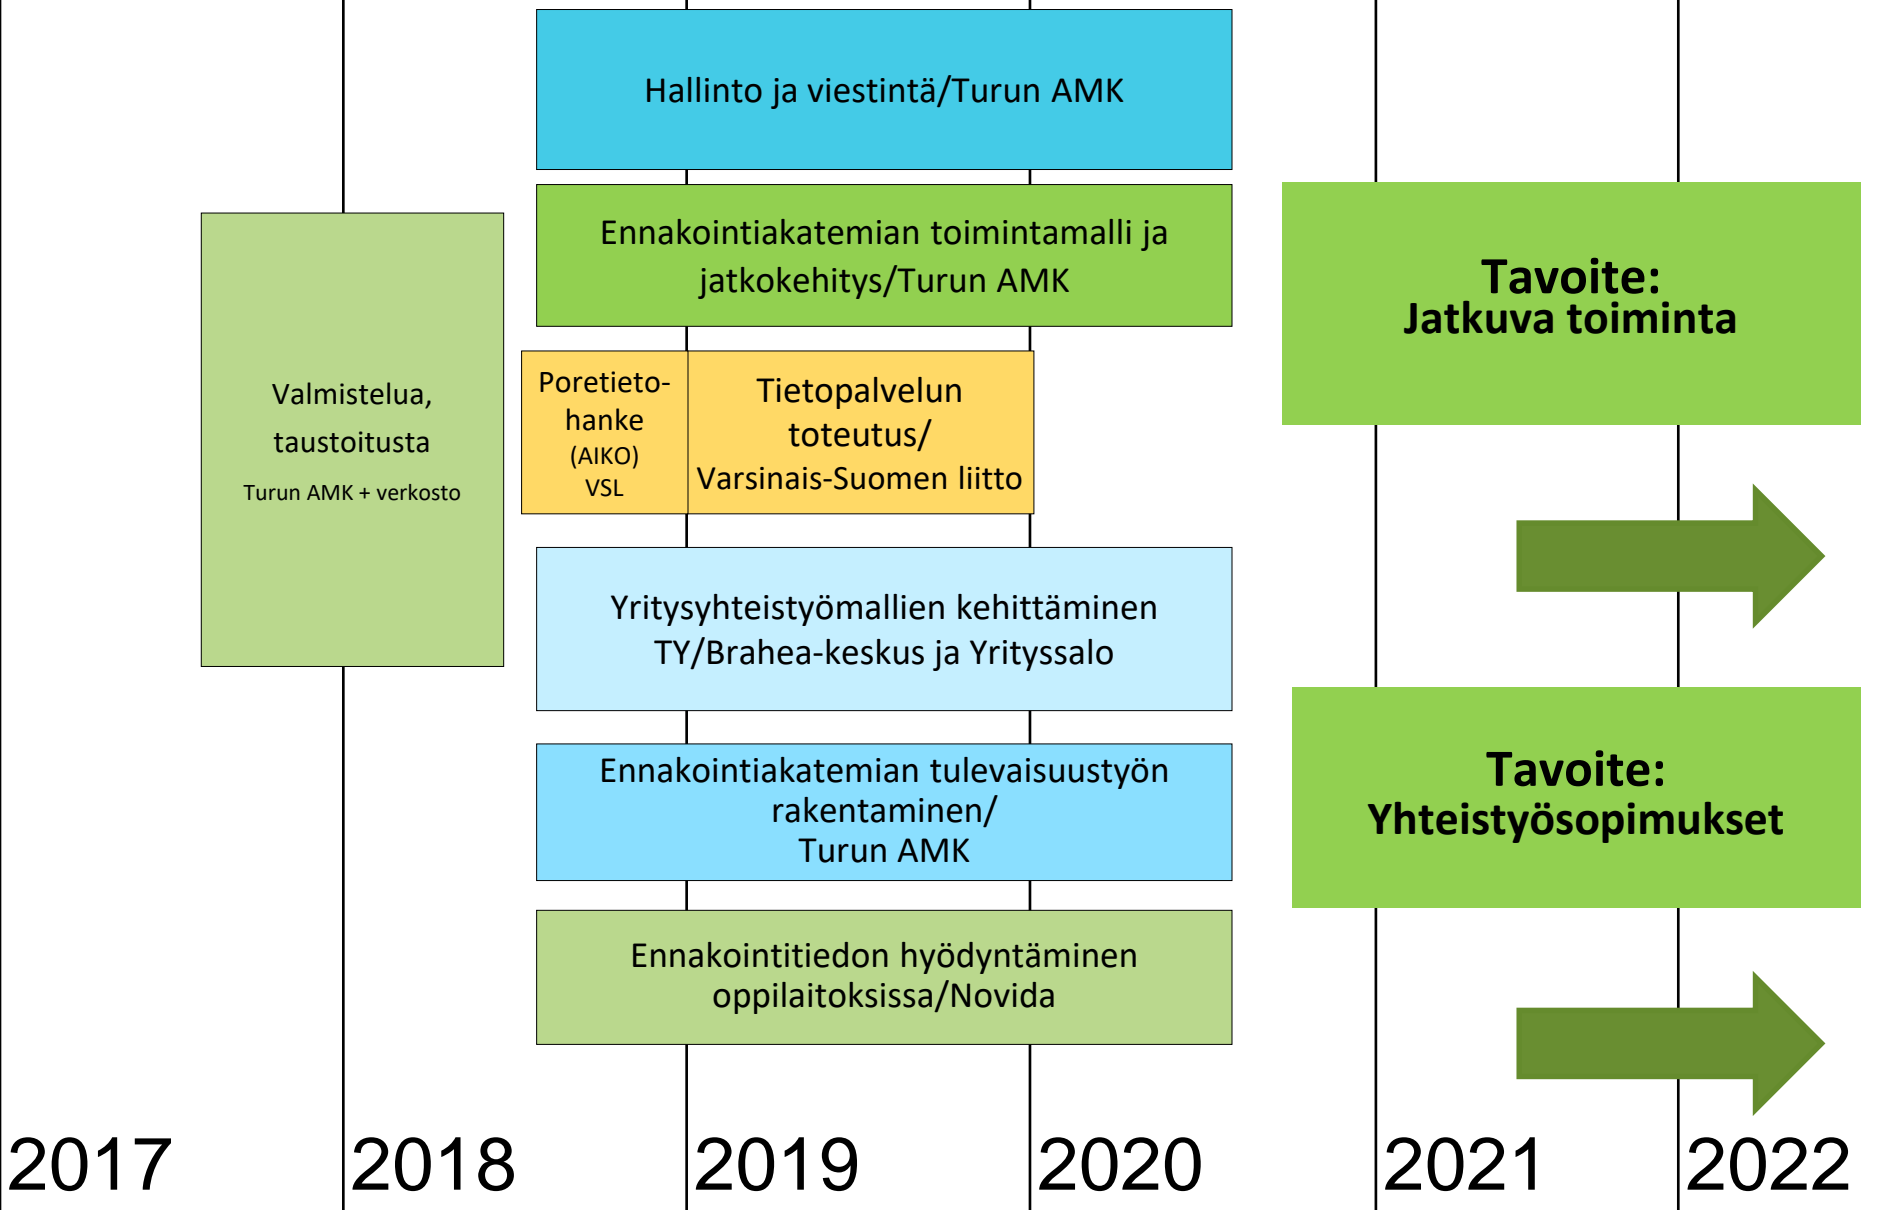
Hallinto ja viestintä/Turun AMK

Ennakointiakatemian toimintamalli ja jatkokehitys/Turun AMK

Tavoite:
Jatkuva toiminta

Valmistelua, taustoitusta
Turun AMK + verkosto

Poretieto-hanke (AIKO) VSL

Tietopalvelun toteutus/ Varsinais-Suomen liitto

Yritysyhteistyömallien kehittäminen TY/Brahea-keskus ja Yrityssalo

Ennakointiakatemian tulevaisuustyön rakentaminen/ Turun AMK

Tavoite:
Yhteistyösopimukset

Ennakointitiedon hyödyntäminen oppilaitoksissa/Novida

2017 2018 2019 2020 2021 2022